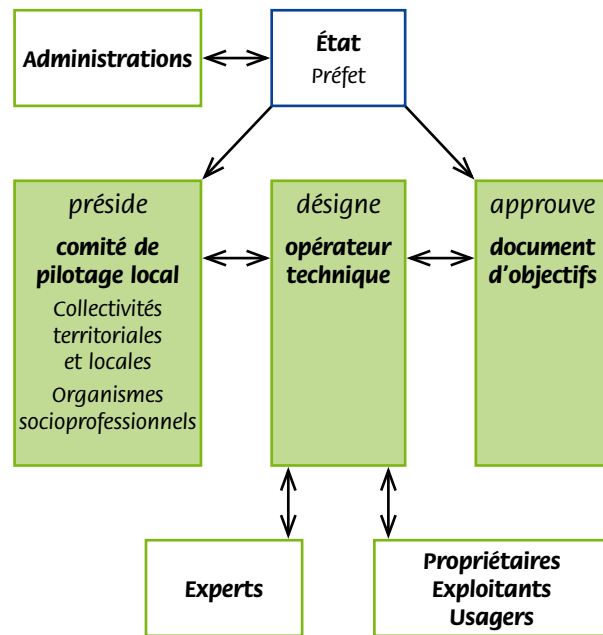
Administrations

État
Préfet

préside
comité de pilotage local
Collectivités territoriales et locales
Organismes socioprofessionnels

désigne
opérateur technique

approuve
document d'objectifs

Experts

Propriétaires
Exploitants
Usagers